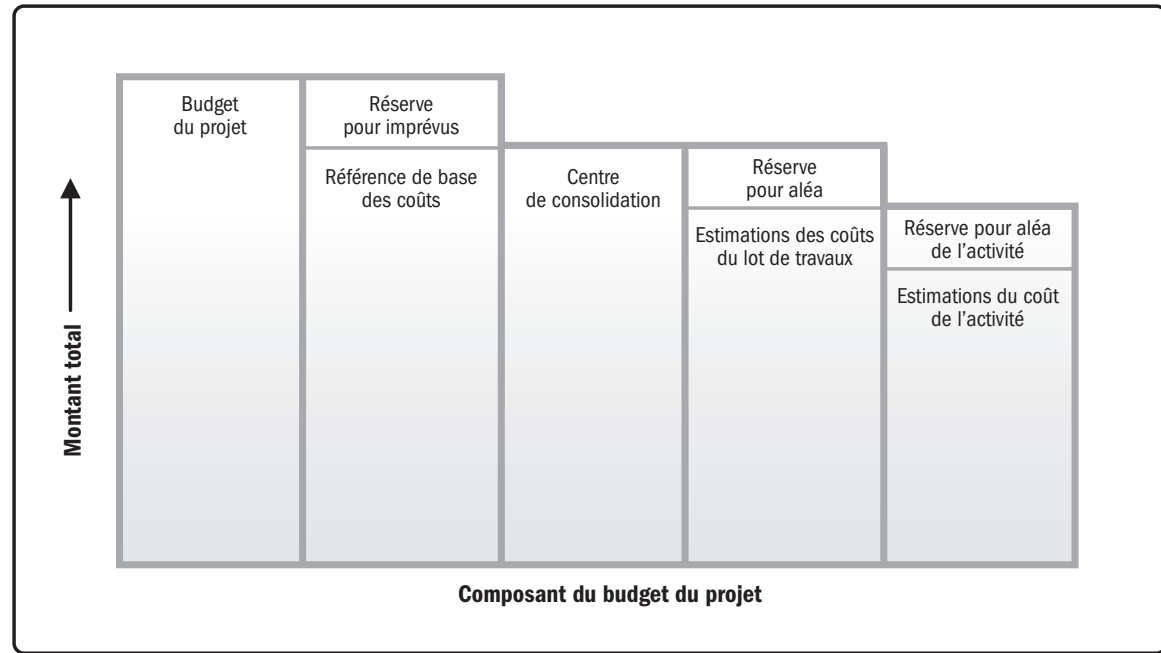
Montant total

Budget du projet

Réserve pour imprévus

Référence de base des coûts

Centre de consolidation

Réserve pour aléa

Estimations des coûts du lot de travaux

Réserve pour aléa de l'activité

Estimations du coût de l'activité

Composant du budget du projet